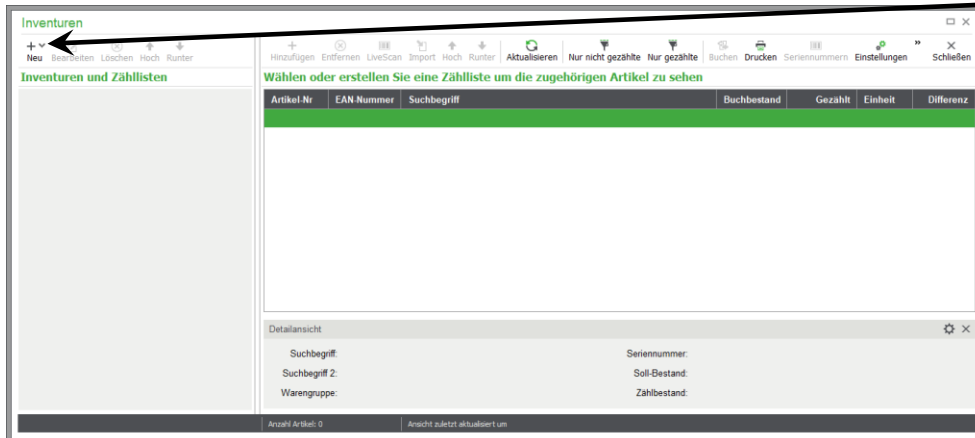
Inventuren

Neu Bearbeiten Löschen Hoch Runter

Hinzufügen Entfernen LiveScan Import Hoch Runter Aktualisieren Nur nicht gezählte Nur gezählte Buchen Drucken Seriennummern Einstellungen Schließen

Inventuren und Zähllisten

Wählen oder erstellen Sie eine Zählliste um die zugehörigen Artikel zu sehen

| Artikel-Nr | EAN-Nummer | Suchbegriff | Buchbestand | Gezählt | Einheit | Differenz |
|---|---|---|---|---|---|---|

Detailansicht

Suchbegriff:
Suchbegriff 2:
Warengruppe:

Seriennummer:
Soll-Bestand:
Zählbestand:

Anzahl Artikel: 0

Ansicht zuletzt aktualisiert um